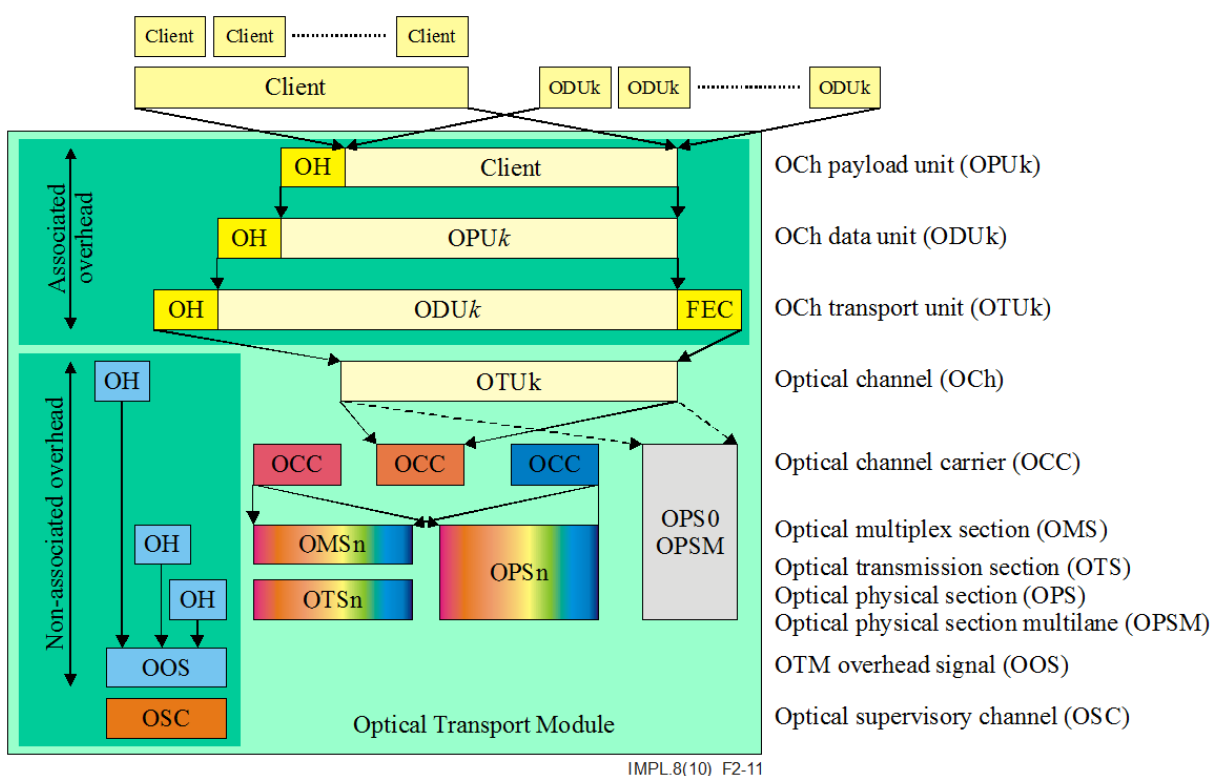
Client Client Client

Client ODUk ODUk ODUk

Associated overhead

OH Client

OH OPU$k$

OH ODU$k$ FEC

OCh payload unit (OPUk)

OCh data unit (ODUk)

OCh transport unit (OTUk)

Non-associated overhead

OH

OTUk

Optical channel (OCh)

OCC OCC OCC

Optical channel carrier (OCC)

OH

OH

OMSn

OTSn

OPSn

OPS0 OPSM

Optical multiplex section (OMS)

Optical transmission section (OTS)

Optical physical section (OPS)

Optical physical section multilane (OPSM)

OOS

OTM overhead signal (OOS)

OSC

Optical Transport Module

Optical supervisory channel (OSC)

IMPL.8(10) F2-11